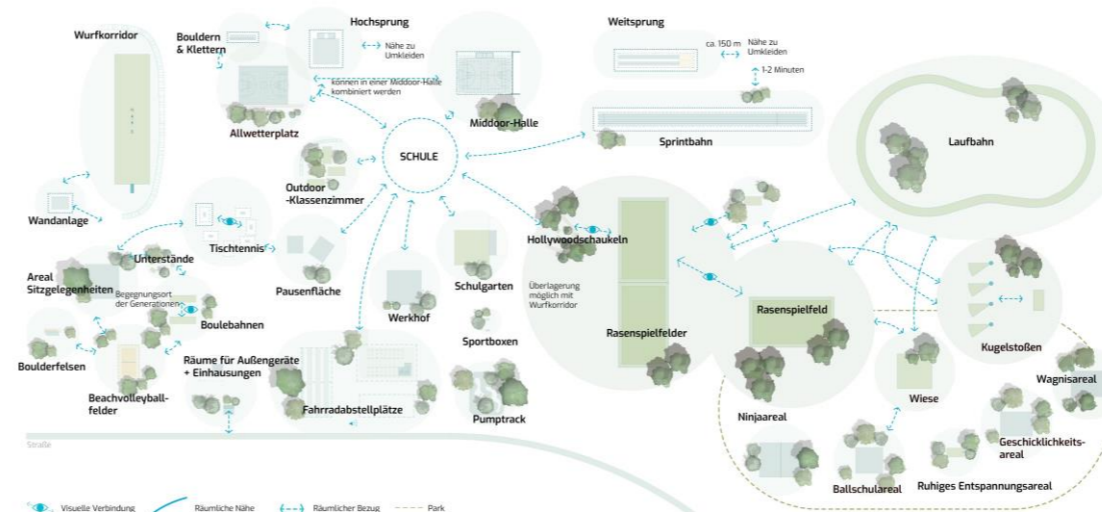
Wurfkorridor

Bouldern & Klettern

Hochsprung

Nähe zu Umkleiden

können in einer Middoor-Halle kombiniert werden

Allwetterplatz

Middoor-Halle

Weitsprung

ca. 150 m

Nähe zu Umkleiden

1-2 Minuten

Sprintbahn

Laufbahn

SCHULE

Outdoor -Klassenzimmer

Wandanlage

Tischtennis

Unterstände

Areal Sitzgelegenheiten

Begegnungsort der Generationen

Boulebahnen

Pausenfläche

Werkhof

Schulgarten

Hollywoodschaukeln

Überlagerung möglich mit Wurfkorridor

Rasenspielfelder

Rasenspielfeld

Kugelstoßen

Sportboxen

Boulderfelsen

Beachvolleyball-felder

Räume für Außengeräte + Einhausungen

Fahrradabstellplätze

Pumptrack

Ninjaareal

Wiese

Wagnisareal

Geschicklichkeits-areal

Ballschulareal

Ruhiges Entspannungsareal

Straße

Visuelle Verbindung

Räumliche Nähe

Räumlicher Bezug

Park